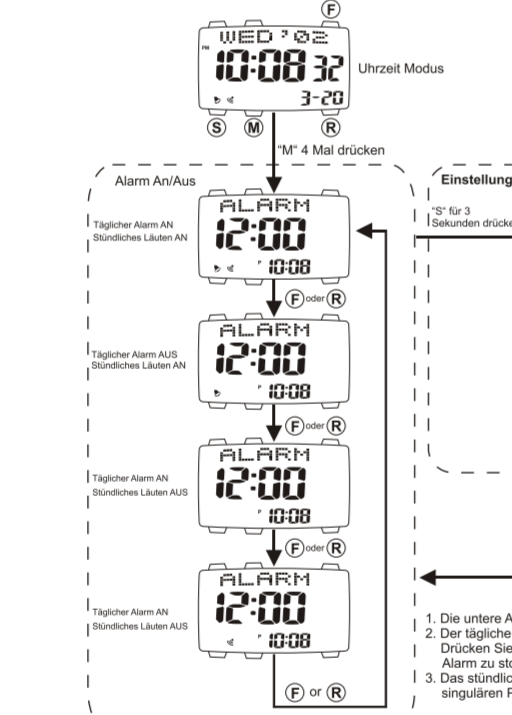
F

WED '02

PM 10:08 32

3-20

Uhrzeit Modus

S M R

"M" 4 Mal drücken

Alarm An/Aus

Einstellung

"S" für 3 Sekunden drücke

ALARM

12:00

P 10:08

Täglicher Alarm AN
Stündliches Läuten AN

F oder R

ALARM

12:00

P 10:08

Täglicher Alarm AUS
Stündliches Läuten AN

F oder R

ALARM

12:00

P 10:08

Täglicher Alarm AN
Stündliches Läuten AUS

F oder R

ALARM

12:00

P 10:08

Täglicher Alarm AN
Stündliches Läuten AUS

F or R

1. Die untere A
2. Der tägliche
Drücken Sie
Alarm zu sto
3. Das stündlic
singulären P